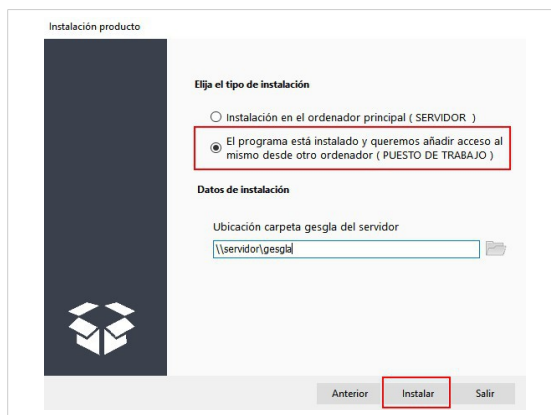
Instalación producto

Elija el tipo de instalación

Instalación en el ordenador principal ( SERVIDOR )

El programa está instalado y queremos añadir acceso al mismo desde otro ordenador ( PUESTO DE TRABAJO )

Datos de instalación

Ubicación carpeta gesgla del servidor

\\servidor\gesgla

Anterior Instalar Salir